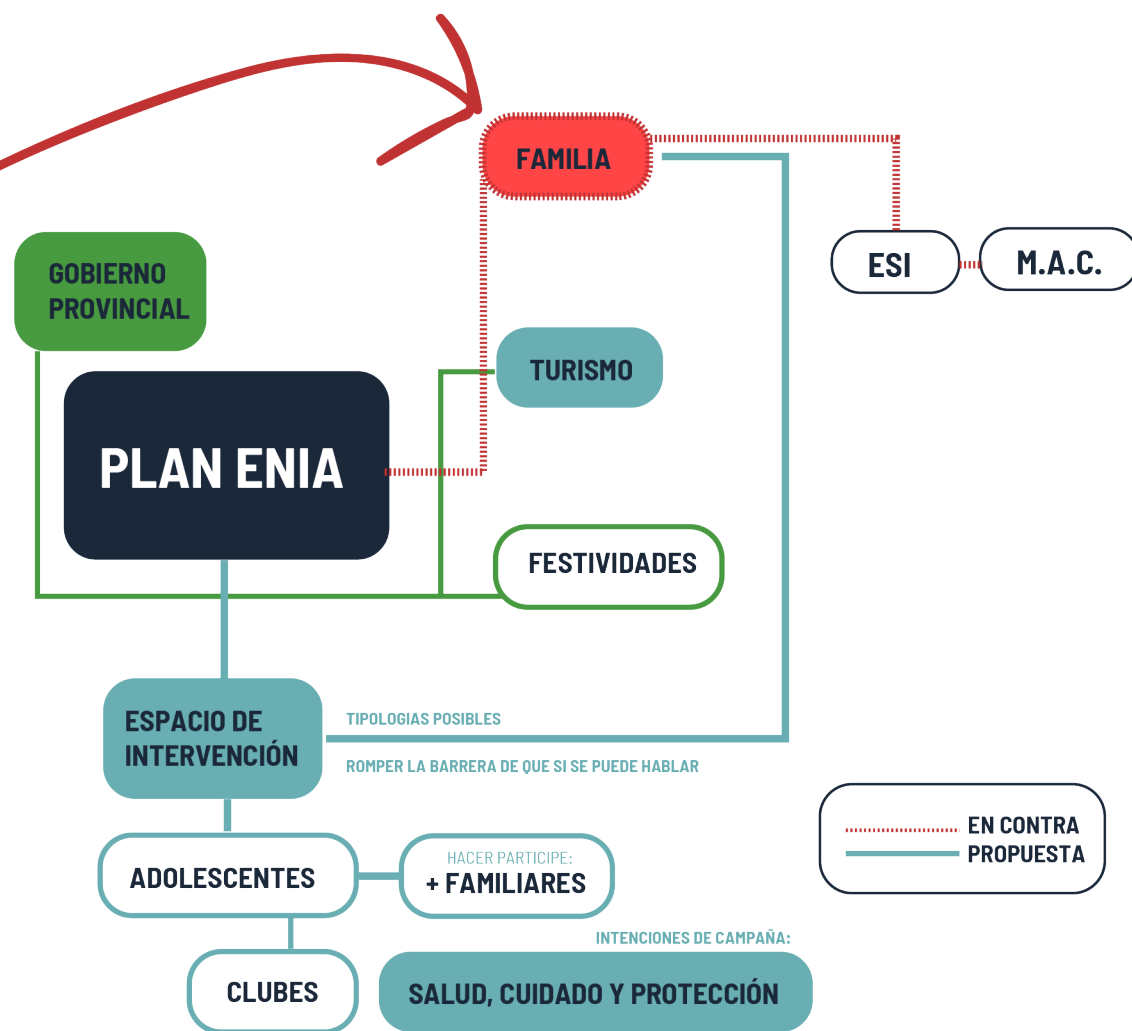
FAMILIA

ESI

M.A.C.

GOBIERNO PROVINCIAL

TURISMO

PLAN ENIA

FESTIVIDADES

ESPACIO DE INTERVENCIÓN

TIPOLOGIAS POSIBLES

ROMPER LA BARRERA DE QUE SI SE PUEDE HABLAR

EN CONTRA
PROPUESTA

ADOLESCENTES

HACER PARTICIPE:
+ FAMILIARES

INTENCIONES DE CAMPAÑA:

CLUBES

SALUD, CUIDADO Y PROTECCIÓN